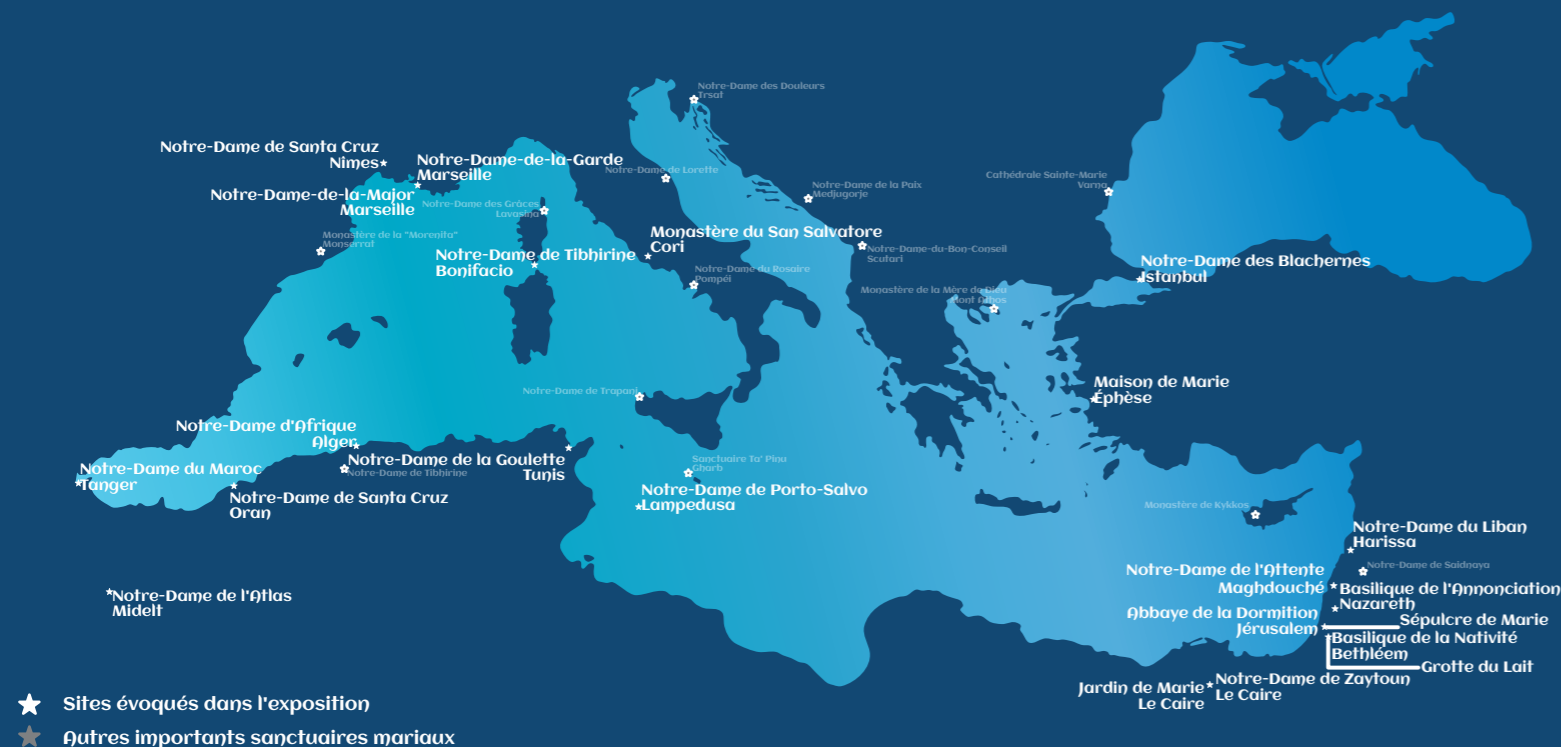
Notre-Dame des Douleurs
Trsat

Notre-Dame de Santa Cruz
Nimes

Notre-Dame-de-la-Garde
Marseille

Notre-Dame de Lorette

Notre-Dame de la Paix
Medjugorje

Cathédrale Sainte-Marie
Varna

Notre-Dame-de-la-Major
Marseille

Notre-Dame des Grâces
Lavasina

Monastère de la "Morenita"
Monserrat

Monastère du San Salvatore
Cori

Notre-Dame-du-Bon-Conseil
Scutari

Notre-Dame de Tibhirine
Bonifacio

Notre-Dame du Rosaire
Pompéi

Notre-Dame des Blachernes
Istanbul

Monastère de la Mère de Dieu
Mont Athos

Notre-Dame de Trapani

Maison de Marie
Éphèse

Notre-Dame d'Afrique
Alger

Notre-Dame du Maroc
Tanger

Notre-Dame de la Goulette
Tunis

Notre-Dame de Tibhirine

Sanctuaire Ta' Pinu
Gharb

Notre-Dame de Santa Cruz
Oran

Notre-Dame de Porto-Salvo
Lampedusa

Monastère de Kykkos

Notre-Dame du Liban
Harissa

Notre-Dame de Saidnaya

Notre-Dame de l'Attente
Maghdouché

Basilique de l'Annonciation
Nazareth

Notre-Dame de l'Atlas
Midelt

Abbaye de la Dormition
Jérusalem

Sépulcre de Marie

Basilique de la Nativité
Bethléem

Grotte du Lait

Jardin de Marie
Le Caire

Notre-Dame de Zaytoun
Le Caire

Sites évoqués dans l'exposition
Autres importants sanctuaires mariaux